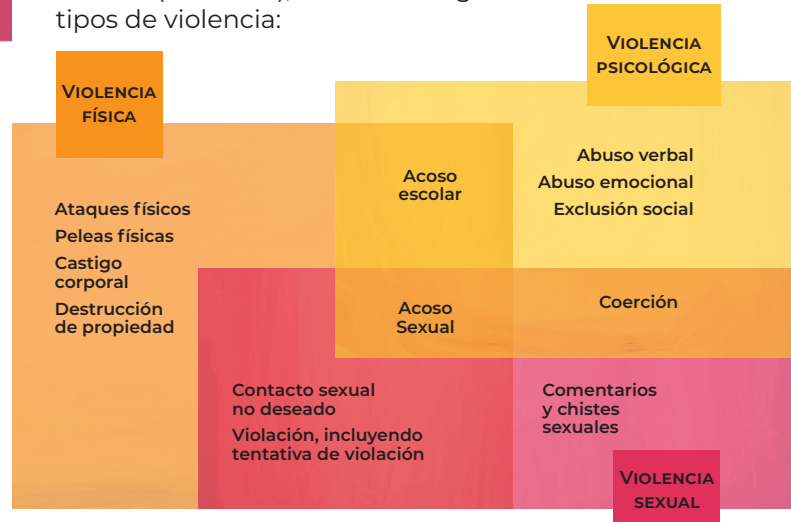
tipos de violencia:

Violencia psicológica

Violencia física

Acoso escolar

Abuso verbal
Abuso emocional
Exclusión social

Ataques físicos
Peleas físicas
Castigo corporal
Destrucción de propiedad

Acoso Sexual

Coerción

Contacto sexual no deseado
Violación, incluyendo tentativa de violación

Comentarios y chistes sexuales

Violencia sexual